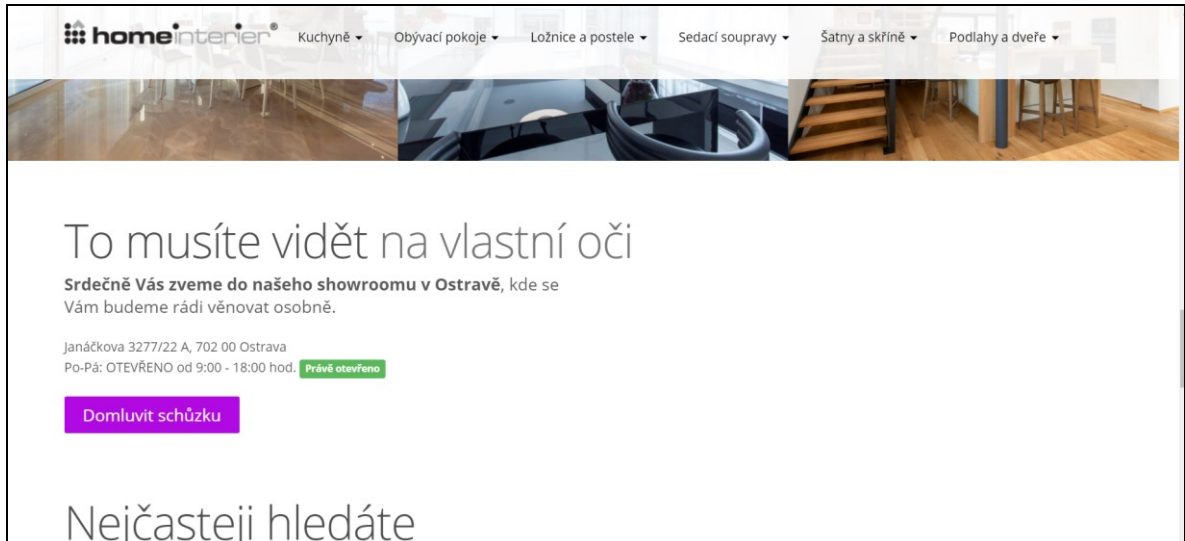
homeinterier®

Kuchyně ▾ Obývací pokoje ▾ Ložnice a postele ▾ Sedací soupravy ▾ Šatny a skříně ▾ Podlahy a dveře ▾

To musíte vidět na vlastní oči

**Srdečně Vás zveme do našeho showroomu v Ostravě**, kde se Vám budeme rádi věnovat osobně.

Janáčkova 3277/22 A, 702 00 Ostrava
Po-Pá: OTEVŘENO od 9:00 - 18:00 hod. Právě otevřeno

Domluvit schůzku

Nejčastejí hledáte